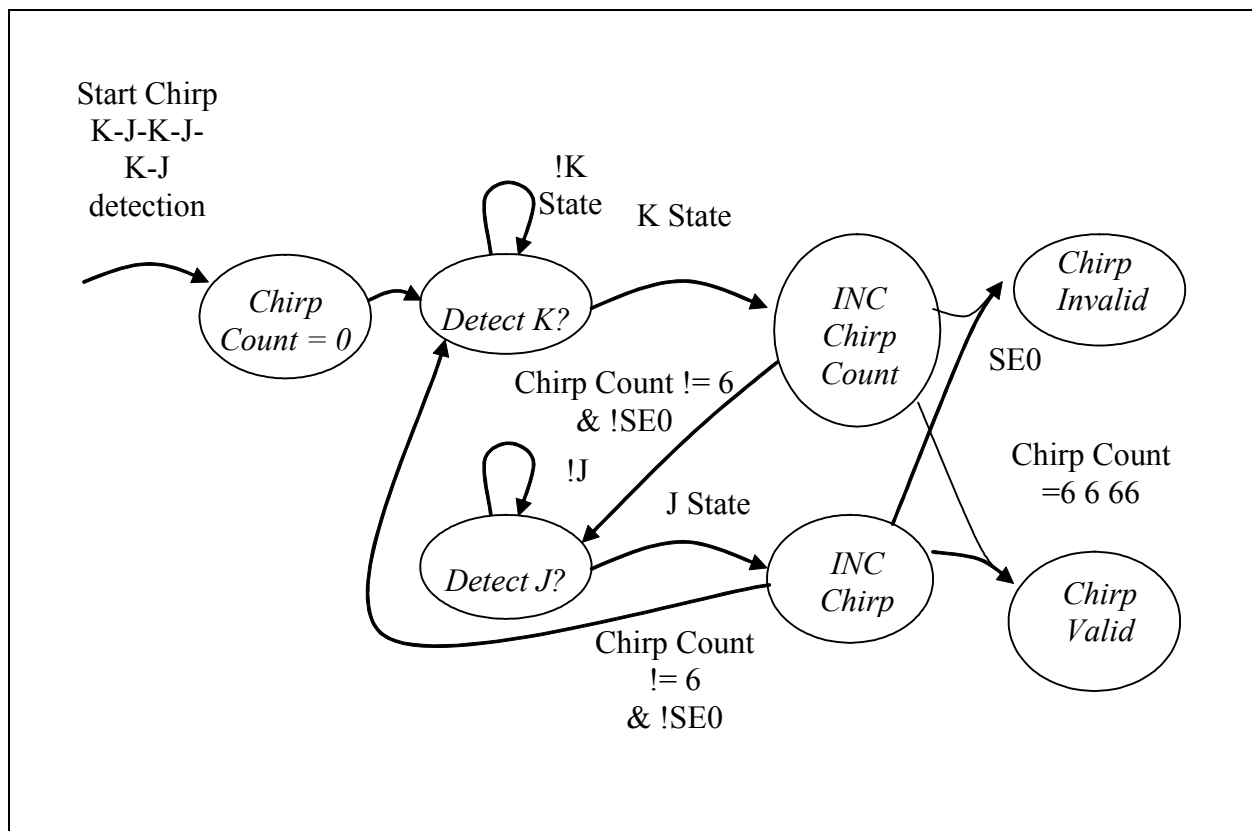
Start Chirp
K-J-K-J-
K-J
detection

!K
State

K State

Chirp
Count = 0

Detect K?

INC
Chirp
Count

Chirp
Invalid

SE0

Chirp Count != 6
& !SE0

!J

J State

Chirp Count
=6 6 66

Detect J?

INC
Chirp

Chirp
Valid

Chirp Count
!= 6
& !SE0